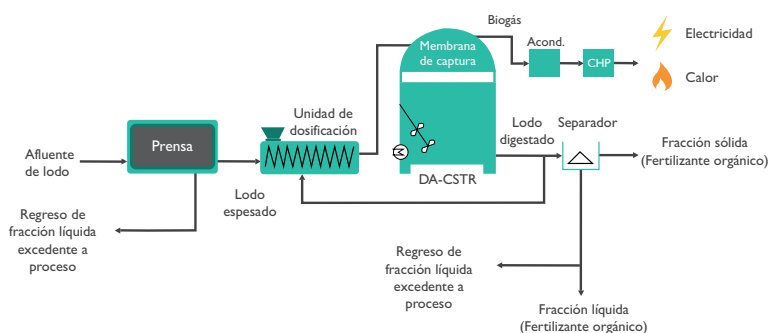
Biogás

Acond.

CHP

Electricidad

Calor

Membrana de captura

Unidad de dosificación

Prensa

Afluente de lodo

Lodo espesado

Regreso de fracción líquida excedente a proceso

DA-CSTR

Lodo digestado

Separador

Fracción sólida (Fertilizante orgánico)

Regreso de fracción líquida excedente a proceso

Fracción líquida (Fertilizante orgánico)